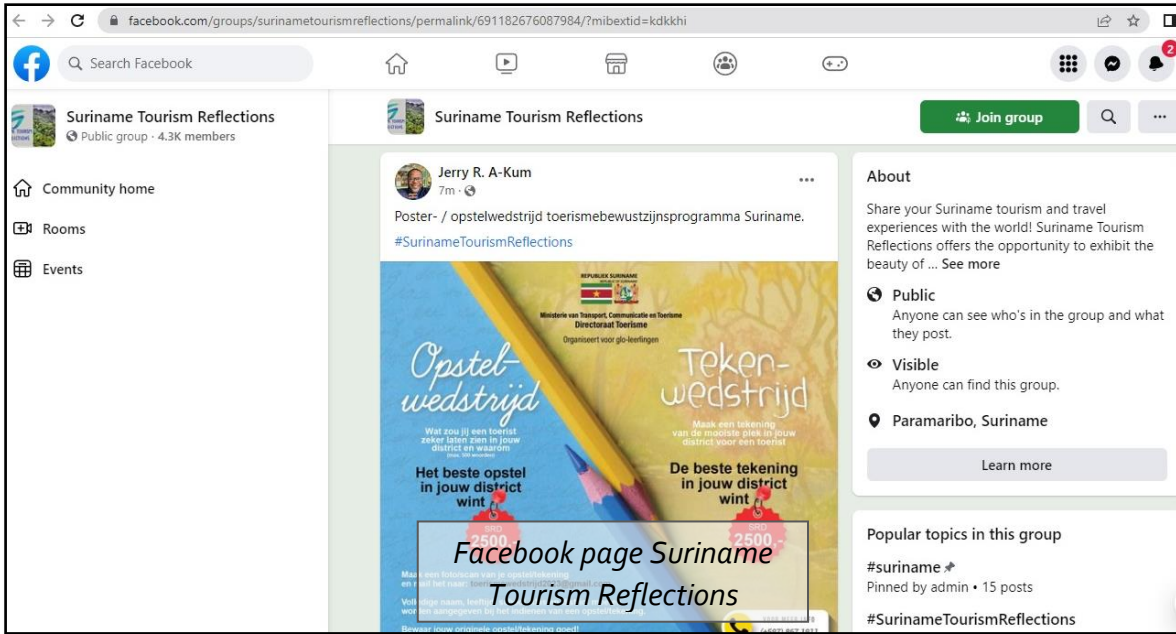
facebook.com/groups/surinametourismreflections/permalink/691182676087984/?mibextid=kdkkhi

Search Facebook

2

Suriname Tourism Reflections
Public group · 4.3K members

Community home
Rooms
Events

Suriname Tourism Reflections

Join group

Jerry R. A-Kum
7m ·

Poster- / opstelwedstrijd toerismebewustzijnsprogramma Suriname.
#SurinameTourismReflections

REPUBLIEK SURINAME
Ministerie van Transport, Communicatie en Toerisme
Directoraat Toerisme
Organiseert voor glo-leerlingen

Opstel-wedstrijd
Wat zou jij een toerist zeker laten zien in jouw district en waarom
Het beste opstel in jouw district wint
SRD 2500,-

Teken-wedstrijd
Maak een tekening van de mooiste plek in jouw district voor een toerist
De beste tekening in jouw district wint
SRD 2500,-

Maak een fotoscan van je opstel/tekening en mail het naar: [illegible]
Volledige naam, leeftijd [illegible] worden aangegeven bij het indienen van een opstel/tekening
Bewaar jouw originele opstel/tekening goed!

Facebook page Suriname Tourism Reflections

About
Share your Suriname tourism and travel experiences with the world! Suriname Tourism Reflections offers the opportunity to exhibit the beauty of ... See more

Public
Anyone can see who's in the group and what they post.

Visible
Anyone can find this group.

Paramaribo, Suriname

Learn more

Popular topics in this group
#suriname
Pinned by admin • 15 posts
#SurinameTourismReflections